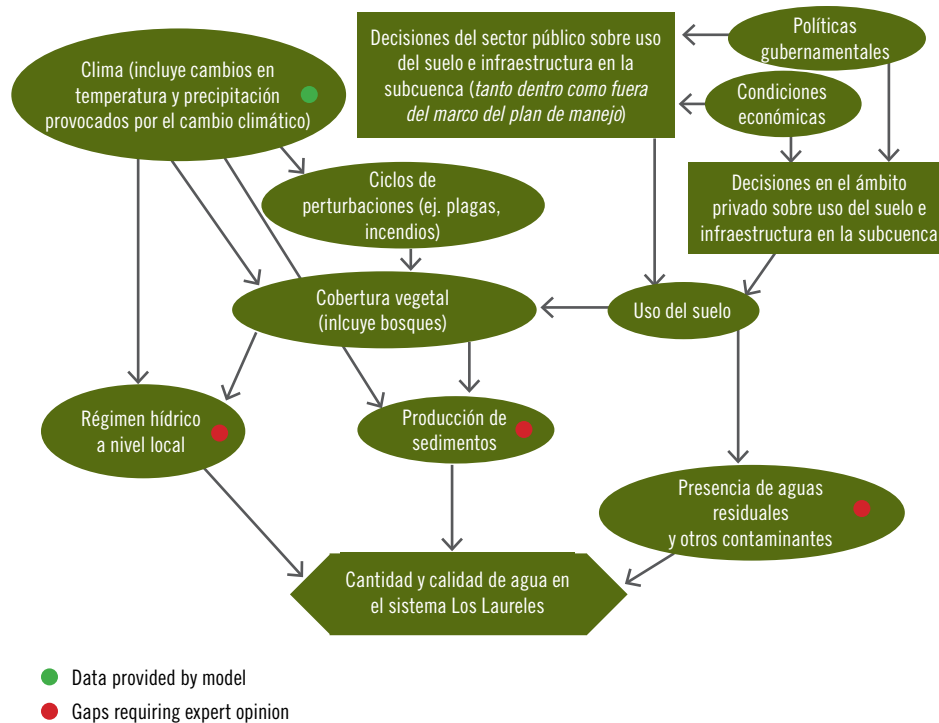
Decisiones del sector público sobre uso del suelo e infraestructura en la subcuenca (*tanto dentro como fuera del marco del plan de manejo*)

Políticas gubernamentales

Condiciones económicas

Clima (incluye cambios en temperatura y precipitación provocados por el cambio climático)

Decisiones en el ámbito privado sobre uso del suelo e infraestructura en la subcuenca

Ciclos de perturbaciones (ej. plagas, incendios)

Cobertura vegetal (inlcuye bosques)

Uso del suelo

Régimen hídrico a nivel local

Producción de sedimentos

Presencia de aguas residuales y otros contaminantes

Cantidad y calidad de agua en el sistema Los Laureles

Data provided by model

Gaps requiring expert opinion